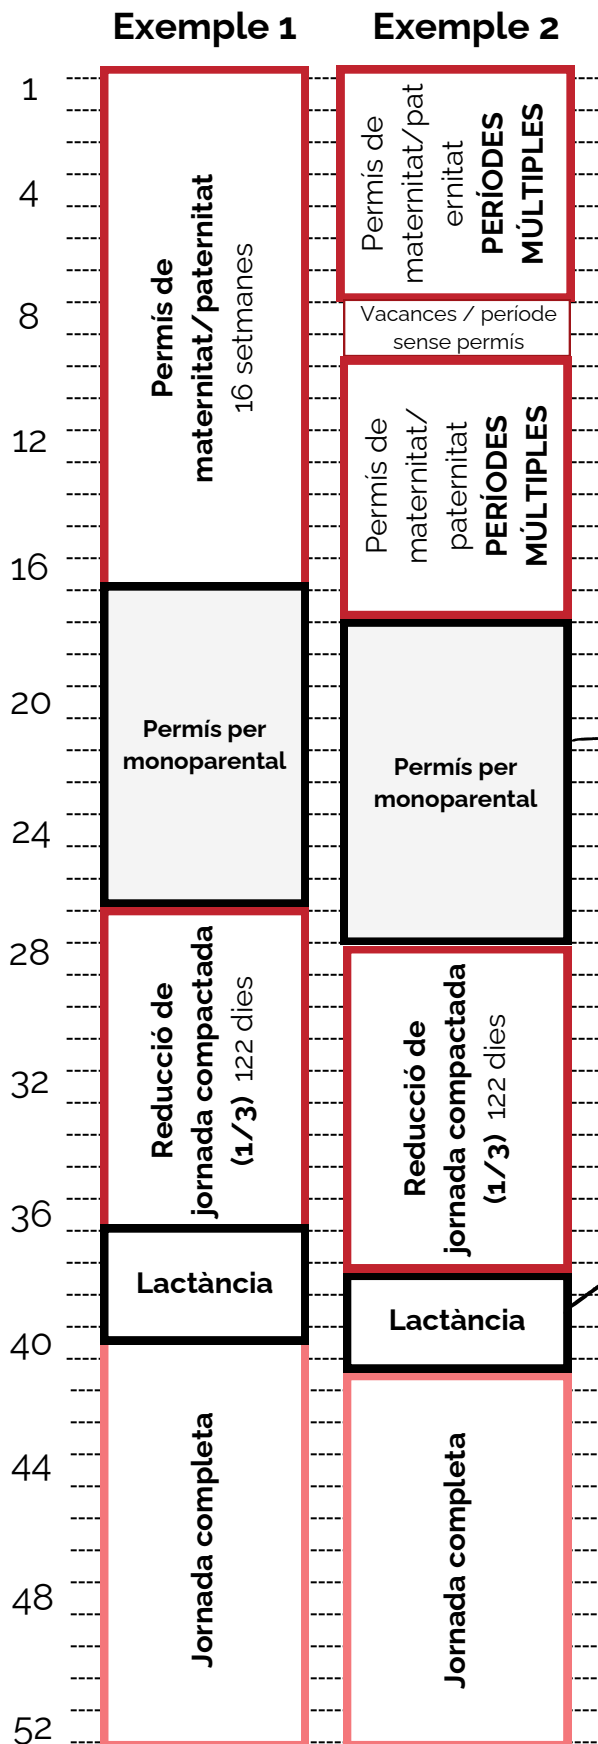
Exemple 1

Exemple 2

1
4
8
12
16
20
24
28
32
36
40
44
48
52

Permís de maternitat/paternitat 16 setmanes

Permís per monoparental

Reducció de jornada compactada (1/3) 122 dies

Lactància

Jornada completa

Permís de maternitat/paternitat PERÍODES MÚLTIPLES

Vacances / període sense permís

Permís de maternitat/paternitat PERÍODES MÚLTIPLES

Permís per monoparental

Reducció de jornada compactada (1/3) 122 dies

Lactància

Jornada completa